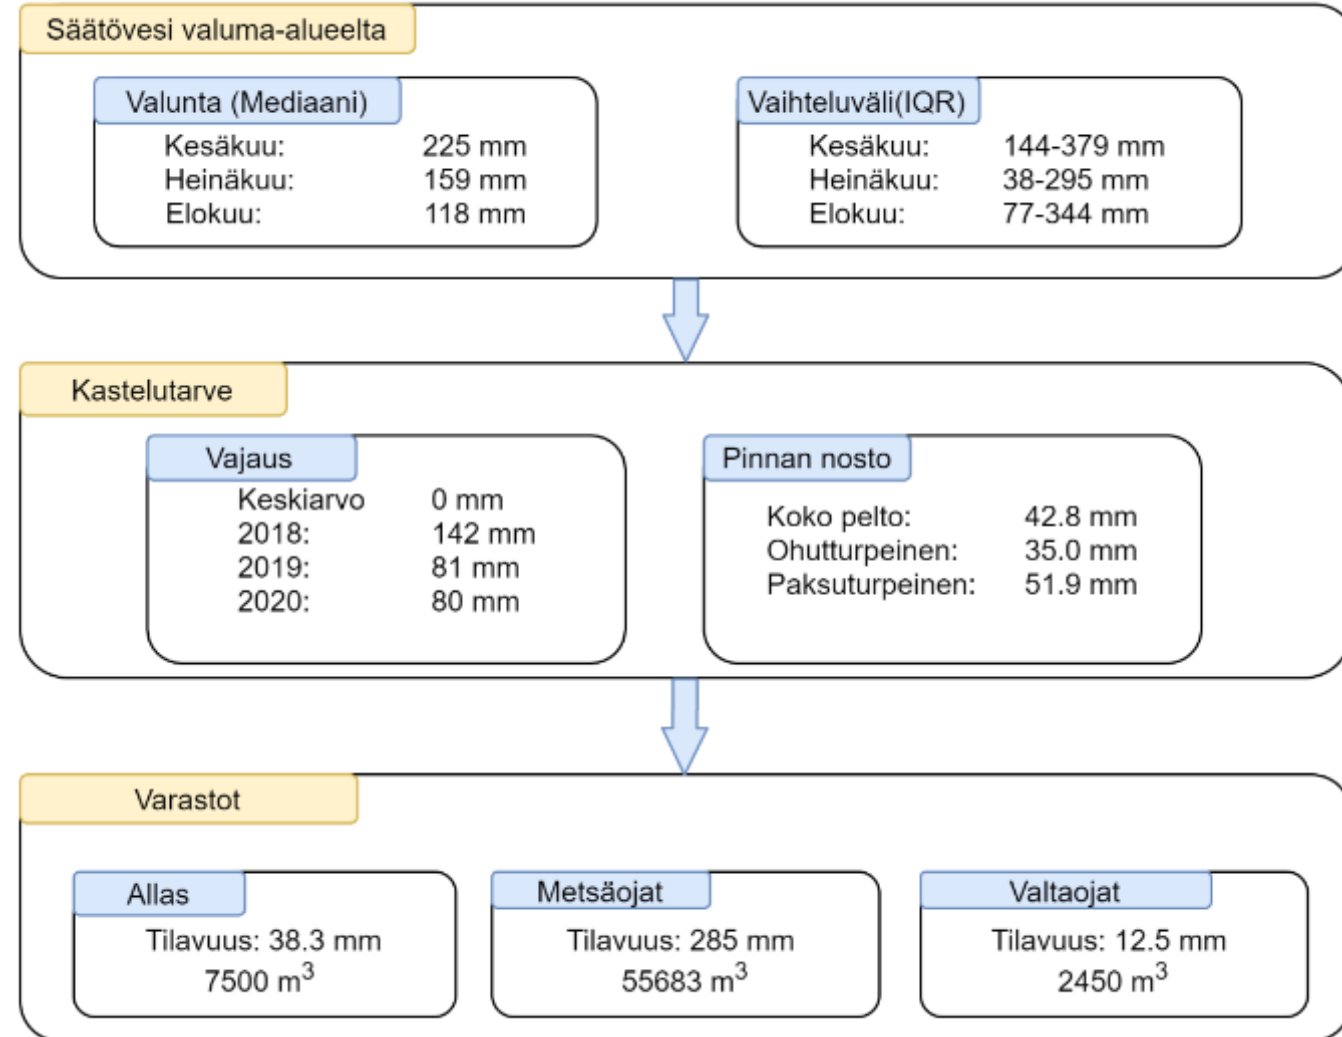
Säätövesi valuma-alueelta

Valunta (Mediaani)
Kesäkuu: 225 mm
Heinäkuu: 159 mm
Elokuu: 118 mm

Vaihteluväli(IQR)
Kesäkuu: 144-379 mm
Heinäkuu: 38-295 mm
Elokuu: 77-344 mm

Kastelutarve

Vajaus
Keskiarvo 0 mm
2018: 142 mm
2019: 81 mm
2020: 80 mm

Pinnan nosto
Koko pelto: 42.8 mm
Ohutturpeinen: 35.0 mm
Paksuturpeinen: 51.9 mm

Varastot

Allas
Tilavuus: 38.3 mm
7500 $m^3$

Metsäojat
Tilavuus: 285 mm
55683 $m^3$

Valtaojat
Tilavuus: 12.5 mm
2450 $m^3$